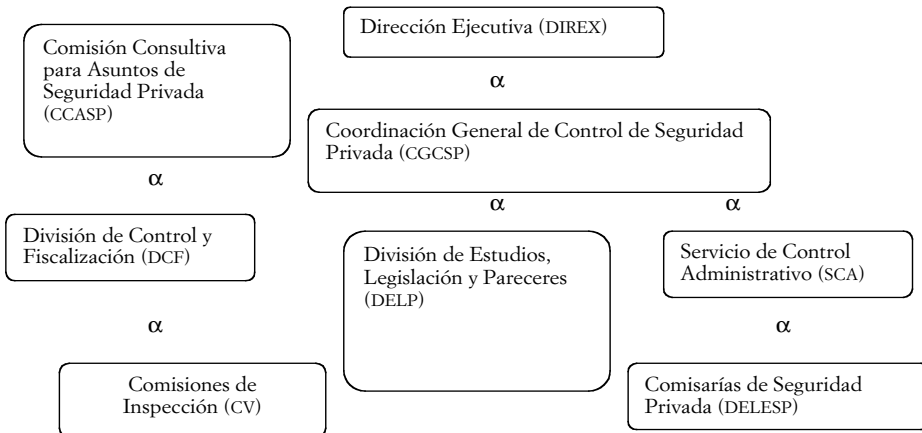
Dirección Ejecutiva (DIREX)

Comisión Consultiva para Asuntos de Seguridad Privada (CCASP)

α

Coordinación General de Control de Seguridad Privada (CGCSP)

α

α

α

División de Control y Fiscalización (DCF)

División de Estudios, Legislación y Pareceres (DELP)

Servicio de Control Administrativo (SCA)

α

α

Comisiones de Inspección (CV)

Comisarías de Seguridad Privada (DELESP)